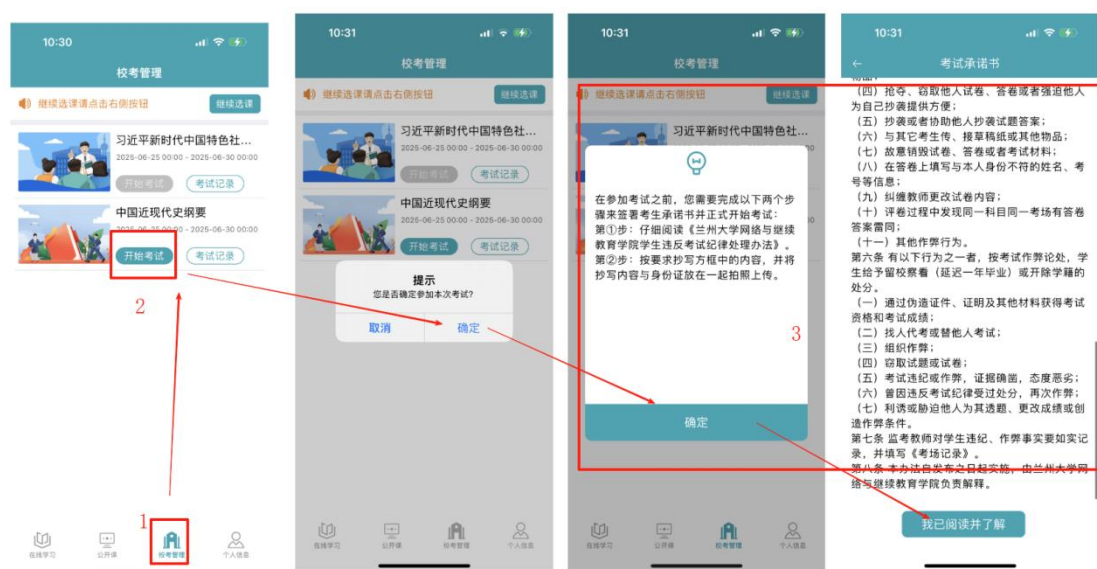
10:30

校考管理

继续选课请点击右侧按钮 继续选课

习近平新时代中国特色社…
2025-06-25 00:00 - 2025-06-30 00:00
开始考试 考试记录

中国近现代史纲要
2025-06-25 00:00 - 2025-06-30 00:00
开始考试 考试记录

2

1

在线学习 公开课 校考管理 个人信息

10:31

校考管理

继续选课请点击右侧按钮 继续选课

习近平新时代中国特色社…
2025-06-25 00:00 - 2025-06-30 00:00
开始考试 考试记录

中国近现代史纲要
2025-06-25 00:00 - 2025-06-30 00:00
开始考试 考试记录

提示
您是否确定参加本次考试?
取消 确定

在线学习 公开课 校考管理 个人信息

10:31

校考管理

继续选课请点击右侧按钮 继续选课

习近平新时代中国特色社…

在参加考试之前，您需要完成以下两个步骤来签署考生承诺书并正式开始考试：
第①步：仔细阅读《兰州大学网络与继续教育学院学生违反考试纪律处理办法》。
第②步：按要求抄写方框中的内容，并将抄写内容与身份证放在一起拍照上传。

3

确定

在线学习 公开课 校考管理 个人信息

10:31

考试承诺书

（四）抢夺、窃取他人试卷、答卷或者强迫他人为自己抄袭提供方便；
（五）抄袭或者协助他人抄袭试题答案；
（六）与其它考生传、接草稿纸或其他物品；
（七）故意销毁试卷、答卷或者考试材料；
（八）在答卷上填写与本人身份不符的姓名、考号等信息；
（九）纠缠教师更改试卷内容；
（十）评卷过程中发现同一科目同一考场有答卷答案雷同；
（十一）其他作弊行为。
第六条 有以下行为之一者，按考试作弊论处，学生给予留校察看（延迟一年毕业）或开除学籍的处分。
（一）通过伪造证件、证明及其他材料获得考试资格和考试成绩；
（二）找人代考或替他人考试；
（三）组织作弊；
（四）窃取试题或试卷；
（五）考试违纪或作弊，证据确凿，态度恶劣；
（六）曾因违反考试纪律受过处分，再次作弊；
（七）利诱或胁迫他人为其透题、更改成绩或创造作弊条件。
第七条 监考教师对学生违纪、作弊事实要如实记录，并填写《考场记录》。
第八条 本办法自发布之日起实施，由兰州大学网络与继续教育学院负责解释。

我已阅读并了解